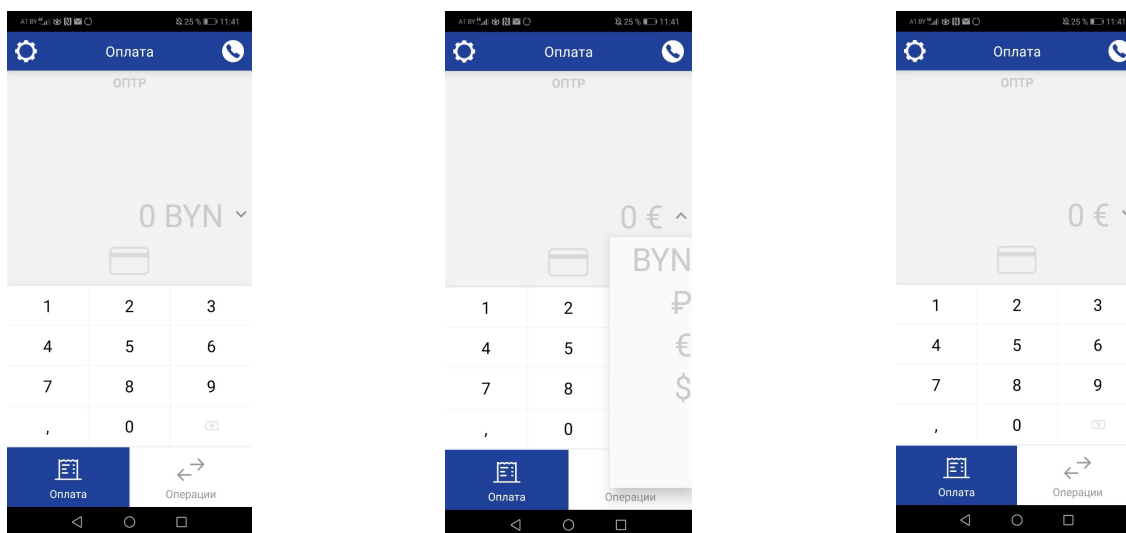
A1 BY 25 % 11:41
Оплата
ОПТР
0 BYN
1 2 3
4 5 6
7 8 9
, 0
Оплата
Операции

A1 BY 25 % 11:41
Оплата
ОПТР
0 €
BYN
₽
€
$
1 2
4 5
7 8
, 0
Оплата
Операции

A1 BY 25 % 11:41
Оплата
ОПТР
0 €
1 2 3
4 5 6
7 8 9
, 0
Оплата
Операции